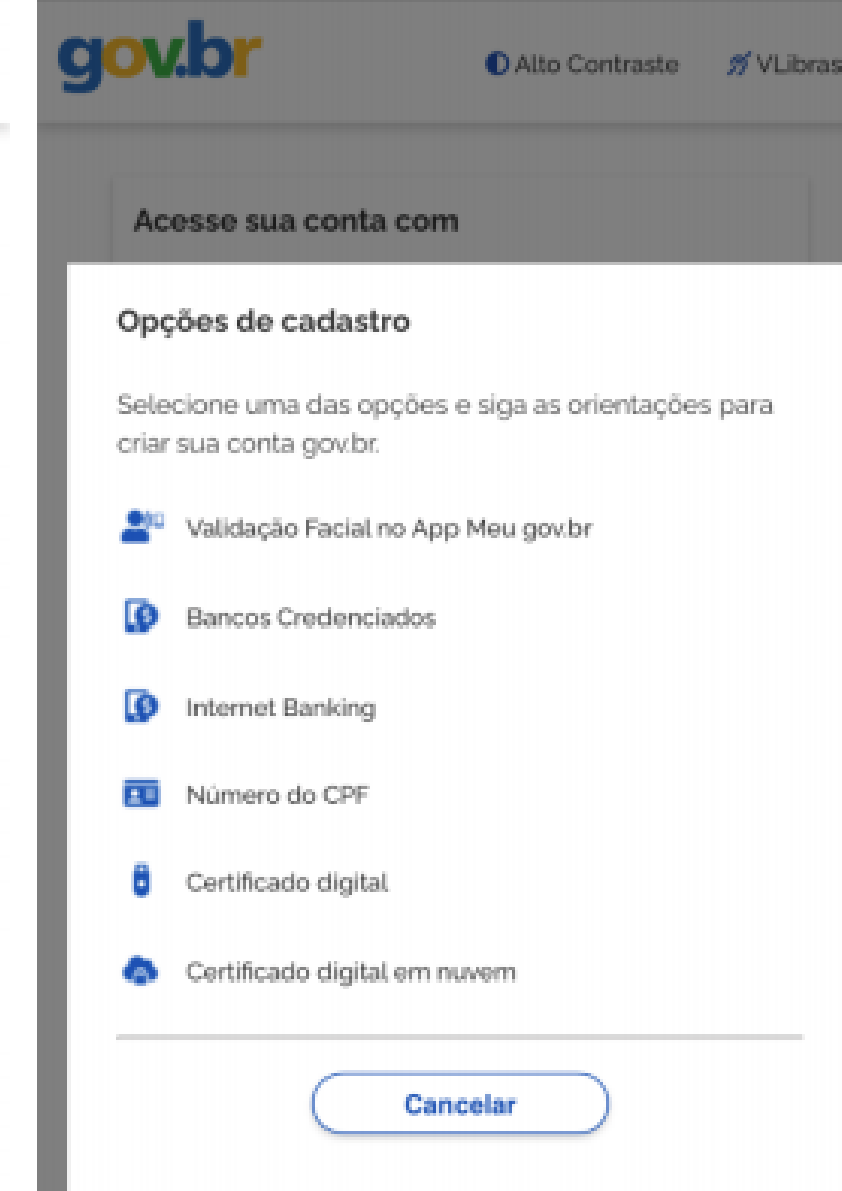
gov.br

Alto Contraste

VLibras

Acesse sua conta com

Opções de cadastro

Selecione uma das opções e siga as orientações para criar sua conta gov.br.

Validação Facial no App Meu gov.br

Bancos Credenciados

Internet Banking

Número do CPF

Certificado digital

Certificado digital em nuvem

Cancelar